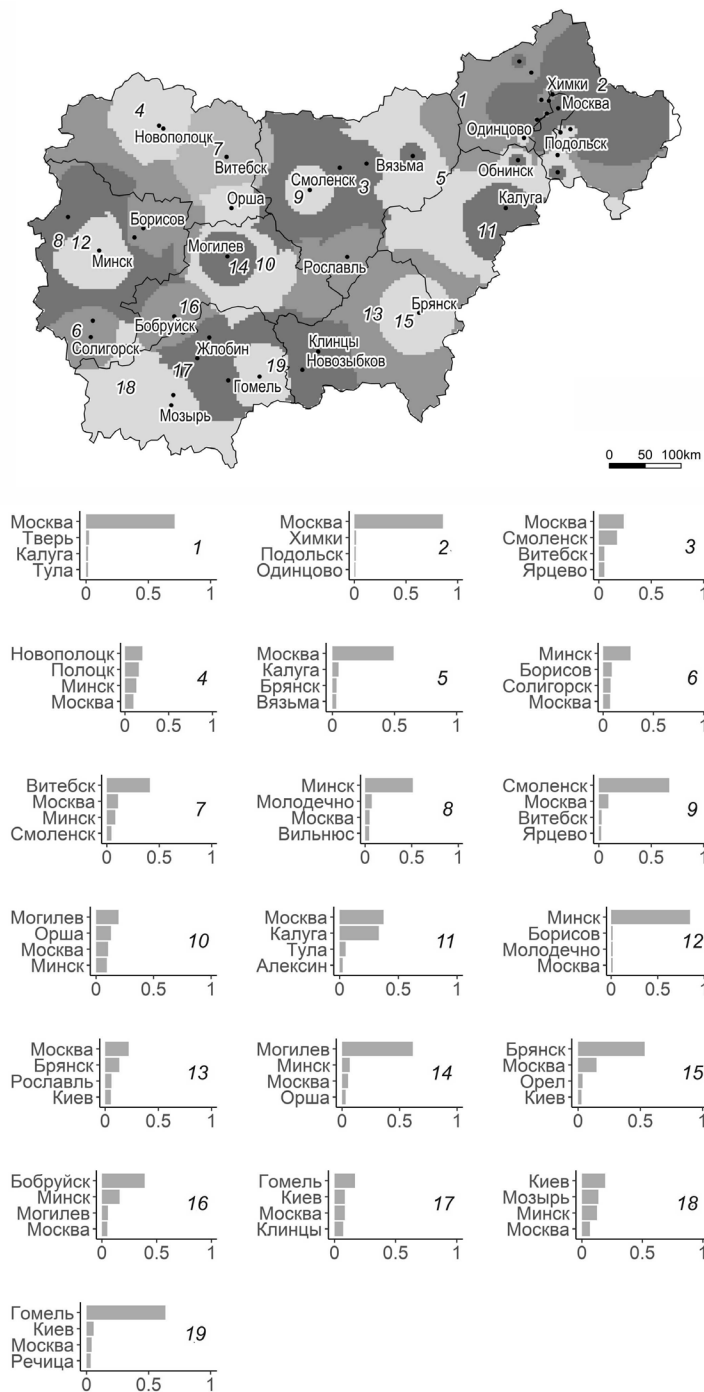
4
Новополоцк
7
Витебск
Смоленск 3
9
Вязьма
Орша
1
Химки 2
Москва
Одинцово
Подольск
Обнинск
5
Калуга
11
8 12
Борисов
Минск
Могилев
14 10
Рославль
16
Бобруйск
6
Солигорск
Жлобин
17
18
Мозырь
Гомель
19
Клинцы
Новозыбков
13
Брянск
15
0 50 100km

Москва
Тверь
Калуга
Тула
1
0 0.5 1

Москва
Химки
Подольск
Одинцово
2
0 0.5 1

Москва
Смоленск
Витебск
Ярцево
3
0 0.5 1

Новополоцк
Полоцк
Минск
Москва
4
0 0.5 1

Москва
Калуга
Брянск
Вязьма
5
0 0.5 1

Минск
Борисов
Солигорск
Москва
6
0 0.5 1

Витебск
Москва
Минск
Смоленск
7
0 0.5 1

Минск
Молодечно
Москва
Вильнюс
8
0 0.5 1

Смоленск
Москва
Витебск
Ярцево
9
0 0.5 1

Могилев
Орша
Москва
Минск
10
0 0.5 1

Москва
Калуга
Тула
Алексин
11
0 0.5 1

Минск
Борисов
Молодечно
Москва
12
0 0.5 1

Москва
Брянск
Рославль
Киев
13
0 0.5 1

Могилев
Минск
Москва
Орша
14
0 0.5 1

Брянск
Москва
Орел
Киев
15
0 0.5 1

Бобруйск
Минск
Могилев
Москва
16
0 0.5 1

Гомель
Киев
Москва
Клинцы
17
0 0.5 1

Киев
Мозырь
Минск
Москва
18
0 0.5 1

Гомель
Киев
Москва
Речица
19
0 0.5 1